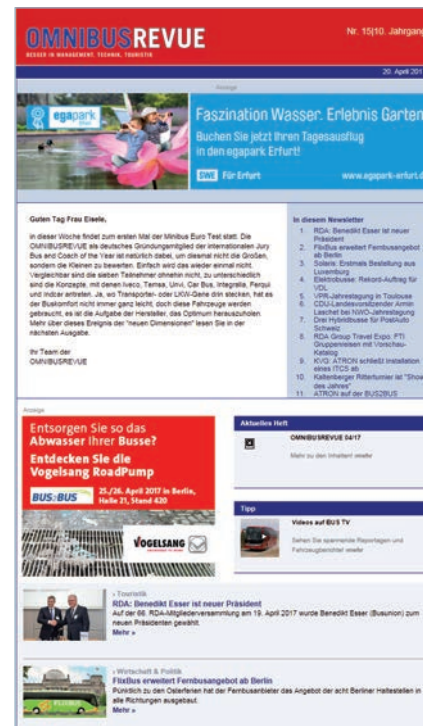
OMNIBUSREVUE
BESSER IN MANAGEMENT, TECHNIK, TOURISTIK

Nr. 15|10. Jahrgang

20. April 201

Anzeige

egapark

Faszination Wasser. Erlebnis Garten

Buchen Sie jetzt Ihren Tagesausflug in den egapark Erfurt!

SWE Für Erfurt

www.egapark-erfurt.d

Guten Tag Frau Eisele,

in dieser Woche findet zum ersten Mal der Minibus Euro Test statt. Die OMNIBUSREVUE als deutsches Gründungsmitglied der internationalen Jury Bus and Coach of the Year ist natürlich dabei, um diesmal nicht die Großen, sondern die Kleinen zu bewerten. Einfach wird das wieder einmal nicht. Vergleichbar sind die sieben Teilnehmer ohnehin nicht, zu unterschiedlich sind die Konzepte, mit denen Iveco, Temsa, Unvi, Car Bus, Integralia, Ferqui und Indcar antreten. Ja, wo Transporter- oder LKW-Gene drin stecken, hat es der Buskomfort nicht immer ganz leicht, doch diese Fahrzeuge werden gebraucht, es ist die Aufgabe der Hersteller, das Optimum herauszuholen. Mehr über dieses Ereignis der "neuen Dimensionen" lesen Sie in der nächsten Ausgabe.

Ihr Team der OMNIBUSREVUE

In diesem Newsletter
1. RDA: Benedikt Esser ist neuer Präsident
2. FlixBus erweitert Fernbusangebot ab Berlin
3. Solaris: Erstmals Bestellung aus Luxemburg
4. Elektrobusse: Rekord-Auftrag für VDL
5. VPR-Jahrestagung in Toulouse
6. CDU-Landesvorsitzender Armin Laschet bei NWO-Jahrestagung
7. Drei Hybridbusse für PostAuto Schweiz
8. RDA Group Travel Expo: PTI Gruppenreisen mit Vorschau-Katalog
9. KVG: ATRON schließt Installation eines ITCS ab
10. Kaltenberger Ritterturnier ist "Show des Jahres"
11. ATRON auf der BUS2BUS

Anzeige

Entsorgen Sie so das Abwasser Ihrer Busse?
Entdecken Sie die Vogelsang RoadPump

BUS2BUS 25./26. April 2017 in Berlin, Halle 21, Stand 420

VOGELSANG

Aktuelles Heft

OMNIBUSREVUE 04/17

Mehr zu den Inhalten weiter

Tipp

Videos auf BUS TV

Sehen Sie spannende Reportagen und Fahrzeugberichte! weiter

› Touristik
RDA: Benedikt Esser ist neuer Präsident
Auf der 68. RDA-Mitgliederversammlung am 19. April 2017 wurde Benedikt Esser (Busunion) zum neuen Präsidenten gewählt.
Mehr »

› Wirtschaft & Politik
FlixBus erweitert Fernbusangebot ab Berlin
Pünktlich zu den Osterferien hat der Fernbusanbieter das Angebot der acht Berliner Haltestellen in alle Richtungen ausgebaut.
Mehr »